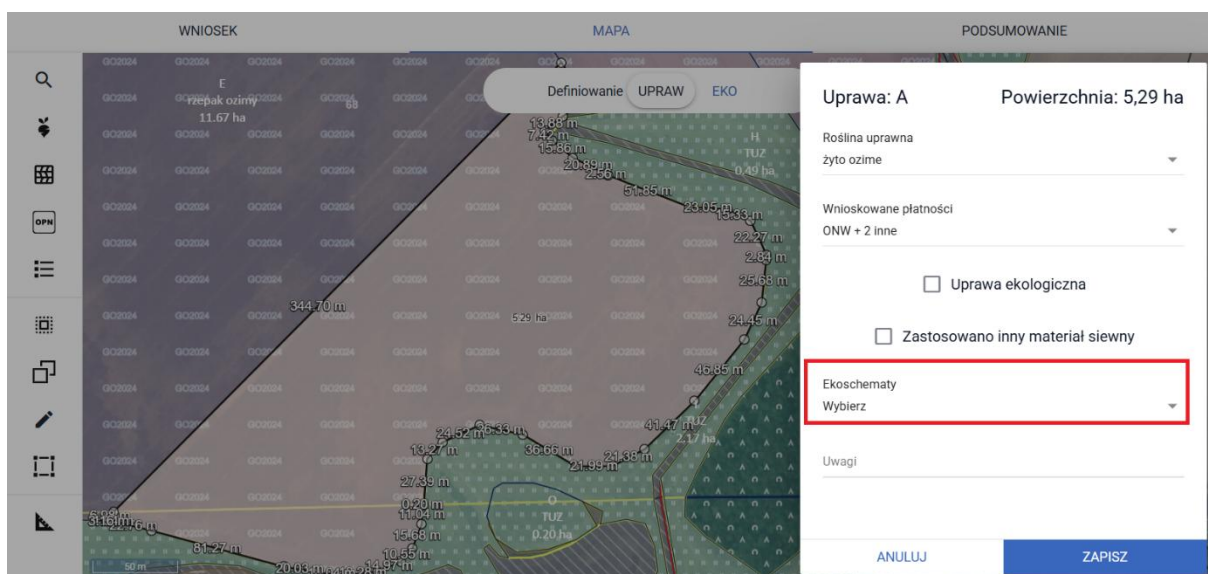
WNIOSEK MAPA PODSUMOWANIE

Definiowanie UPRAW EKO

E
rzepak ozimy
11.67 ha

H
TUZ
0.49 ha

13.88 m
7.42 m
15.86 m
20.89 m
2.56 m
51.85 m
23.05 m
15.33 m
22.27 m
2.84 m
25.68 m
24.45 m
46.85 m
344.70 m
5.29 ha
24.52 m
36.33 m
13.27 m
36.66 m
41.47 m
TUZ
2.17 ha
21.38 m
21.99 m
27.39 m
0.20 m
11.04 m
15.68 m
10.55 m
14.97 m
20.03 m
81.27 m
3.16 m
5.98 m
O
TUZ
0.20 ha
50 m

GO2024

Uprawa: A
Powierzchnia: 5,29 ha

Roślina uprawna
żyto ozime

Wnioskowane płatności
ONW + 2 inne

Uprawa ekologiczna

Zastosowano inny materiał siewny

Ekoschematy
Wybierz

Uwagi

ANULUJ
ZAPISZ